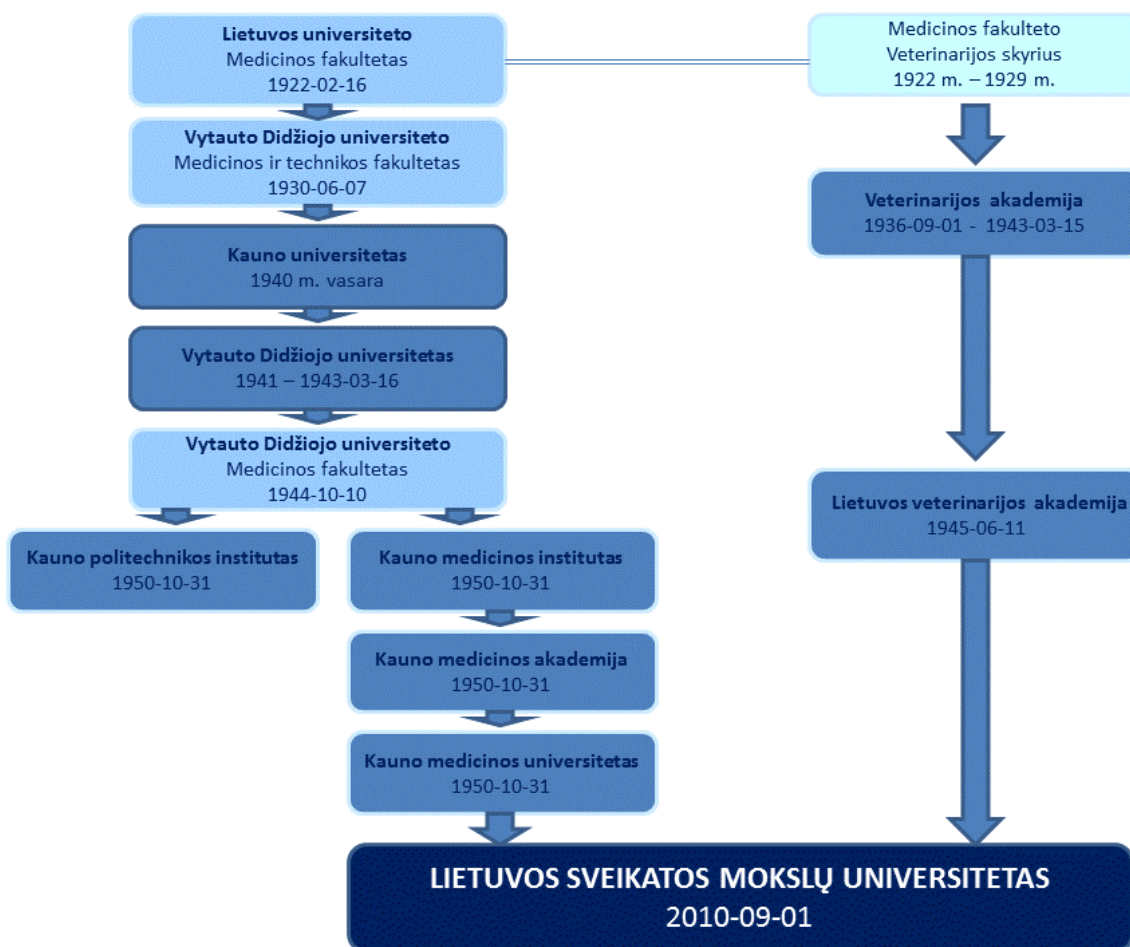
Lietuvos universiteto
Medicinos fakultetas
1922-02-16

Medicinos fakulteto
Veterinarijos skyrius
1922 m. – 1929 m.

Vytauto Didžiojo universiteto
Medicinos ir technikos fakultetas
1930-06-07

Veterinarijos akademija
1936-09-01 - 1943-03-15

Kauno universitetas
1940 m. vasara

Vytauto Didžiojo universitetas
1941 – 1943-03-16

Vytauto Didžiojo universiteto
Medicinos fakultetas
1944-10-10

Lietuvos veterinarijos akademija
1945-06-11

Kauno politechnikos institutas
1950-10-31

Kauno medicinos institutas
1950-10-31

Kauno medicinos akademija
1950-10-31

Kauno medicinos universitetas
1950-10-31

LIETUVOS SVEIKATOS MOKSLŲ UNIVERSITETAS
2010-09-01